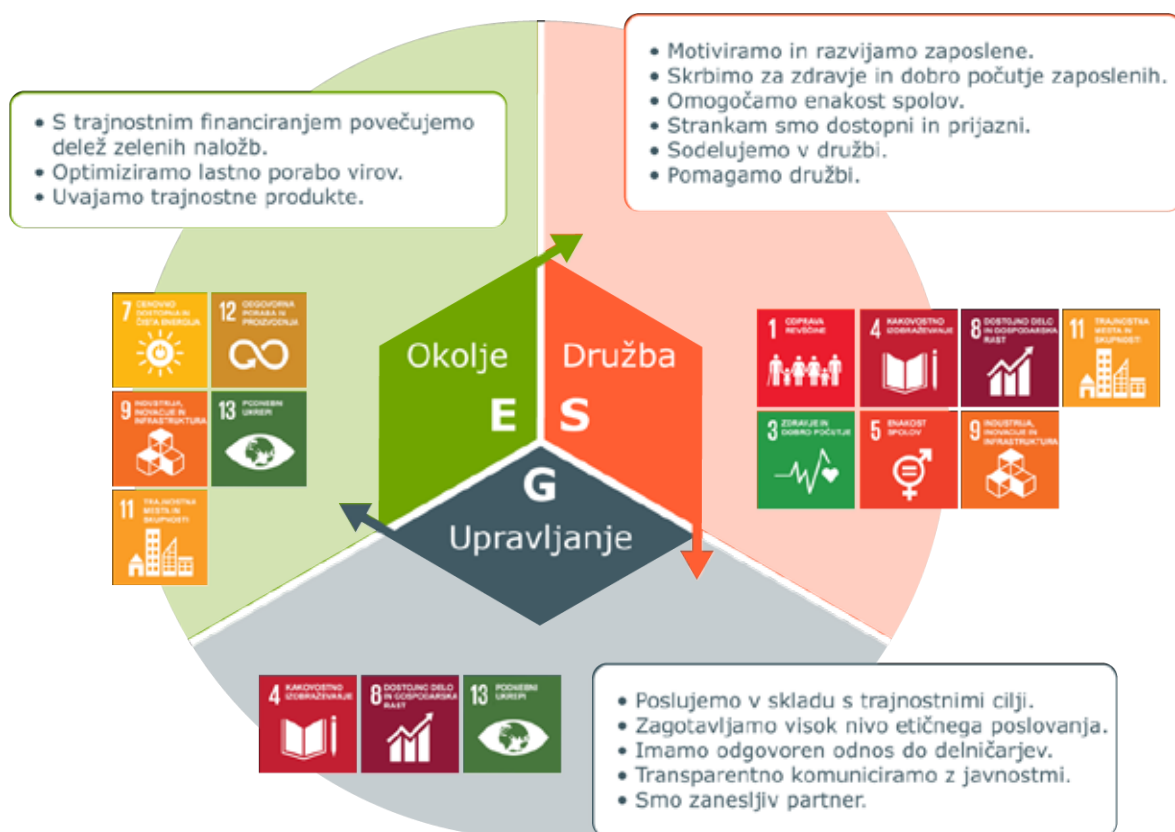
• S trajnostnim financiranjem povečujemo delež zelenih naložb.
• Optimiziramo lastno porabo virov.
• Uvajamo trajnostne produkte.

• Motiviramo in razvijamo zaposlene.
• Skrbimo za zdravje in dobro počutje zaposlenih.
• Omogočamo enakost spolov.
• Strankam smo dostopni in prijazni.
• Sodelujemo v družbi.
• Pomagamo družbi.

7 CENOVNO DOSTOPNA IN ČISTA ENERGIJA
12 ODGOVORNA PORABA IN PROIZVODNJA
9 INDUSTRIJA, INOVACIJE IN INFRASTRUKTURA
13 PODNEBNI UKREPI
11 TRAJNOSTNA MESTA IN SKUPNOSTI

Okolje
E
Družba
S
G
Upravljanje

1 ODPRAVA REVŠČINE
4 KAKOVOSTNO IZOBRAŽEVANJE
8 DOSTOJNO DELO IN GOSPODARSKA RAST
11 TRAJNOSTNA MESTA IN SKUPNOSTI
3 ZDRAVJE IN DOBRO POČUTJE
5 ENAKOST SPOLOV
9 INDUSTRIJA, INOVACIJE IN INFRASTRUKTURA

4 KAKOVOSTNO IZOBRAŽEVANJE
8 DOSTOJNO DELO IN GOSPODARSKA RAST
13 PODNEBNI UKREPI

• Poslujemo v skladu s trajnostnimi cilji.
• Zagotavljamo visok nivo etičnega poslovanja.
• Imamo odgovoren odnos do delničarjev.
• Transparentno komuniciramo z javnostmi.
• Smo zanesljiv partner.